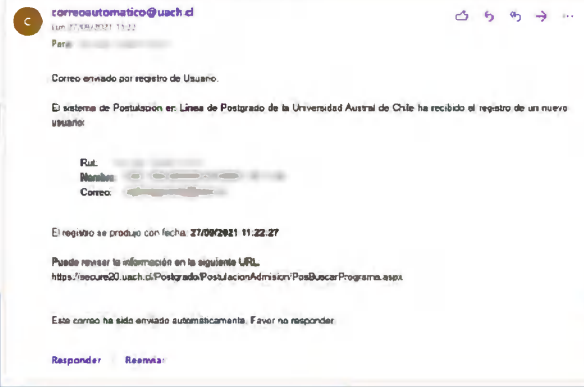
c

correoautomatico@uach.cl
Lun 27/09/2021 11:22

Para: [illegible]

Correo enviado por registro de Usuario.

El sistema de Postulación en Línea de Postgrado de la Universidad Austral de Chile ha recibido el registro de un nuevo usuario:

Rut: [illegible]
Nombre: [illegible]
Correo: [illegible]

El registro se produjo con fecha: 27/09/2021 11:22:27

Puede revisar la información en la siguiente URL.
https://secure20.uach.cl/Postgrado/PostulacionAdmision/PosBuscarPrograma.aspx

Este correo ha sido enviado automáticamente. Favor no responder.

Responder   Reenviar